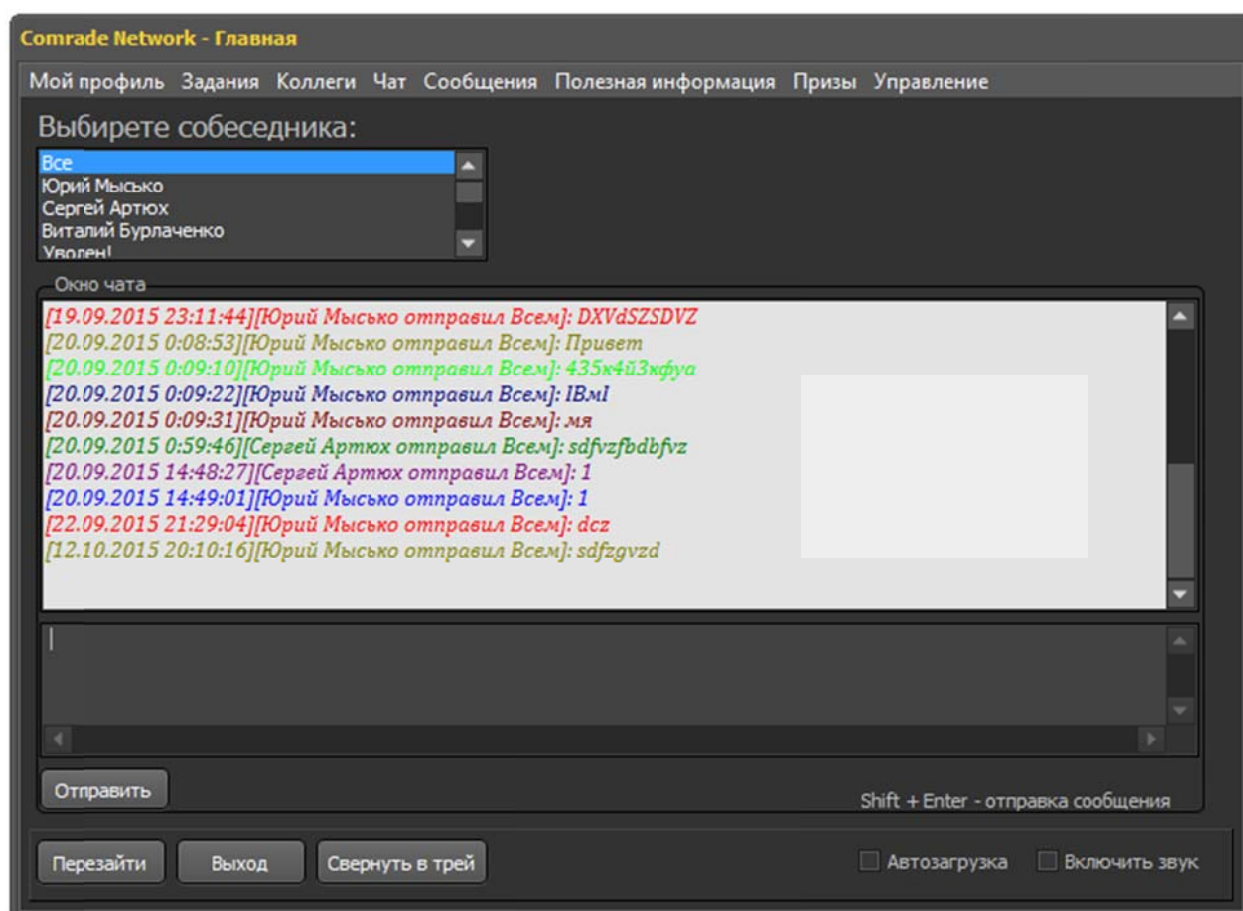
Comrade Network - Главная

Мой профиль Задания Коллеги Чат Сообщения Полезная информация Призы Управление

Выбирете собеседника:

Все
Юрий Мысько
Сергей Артюх
Виталий Бурлаченко
Уволен!

Окно чата

[19.09.2015 23:11:44][Юрий Мысько отправил Всем]: DXVdSZSDVZ
[20.09.2015 0:08:53][Юрий Мысько отправил Всем]: Привет
[20.09.2015 0:09:10][Юрий Мысько отправил Всем]: 435к4й3кфуа
[20.09.2015 0:09:22][Юрий Мысько отправил Всем]: IBмI
[20.09.2015 0:09:31][Юрий Мысько отправил Всем]: мя
[20.09.2015 0:59:46][Сергей Артюх отправил Всем]: sdfvzfbdbfvz
[20.09.2015 14:48:27][Сергей Артюх отправил Всем]: 1
[20.09.2015 14:49:01][Юрий Мысько отправил Всем]: 1
[22.09.2015 21:29:04][Юрий Мысько отправил Всем]: dcz
[12.10.2015 20:10:16][Юрий Мысько отправил Всем]: sdfzgvzd

Отправить

Shift + Enter - отправка сообщения

Перезайти Выход Свернуть в трей

Автозагрузка Включить звук